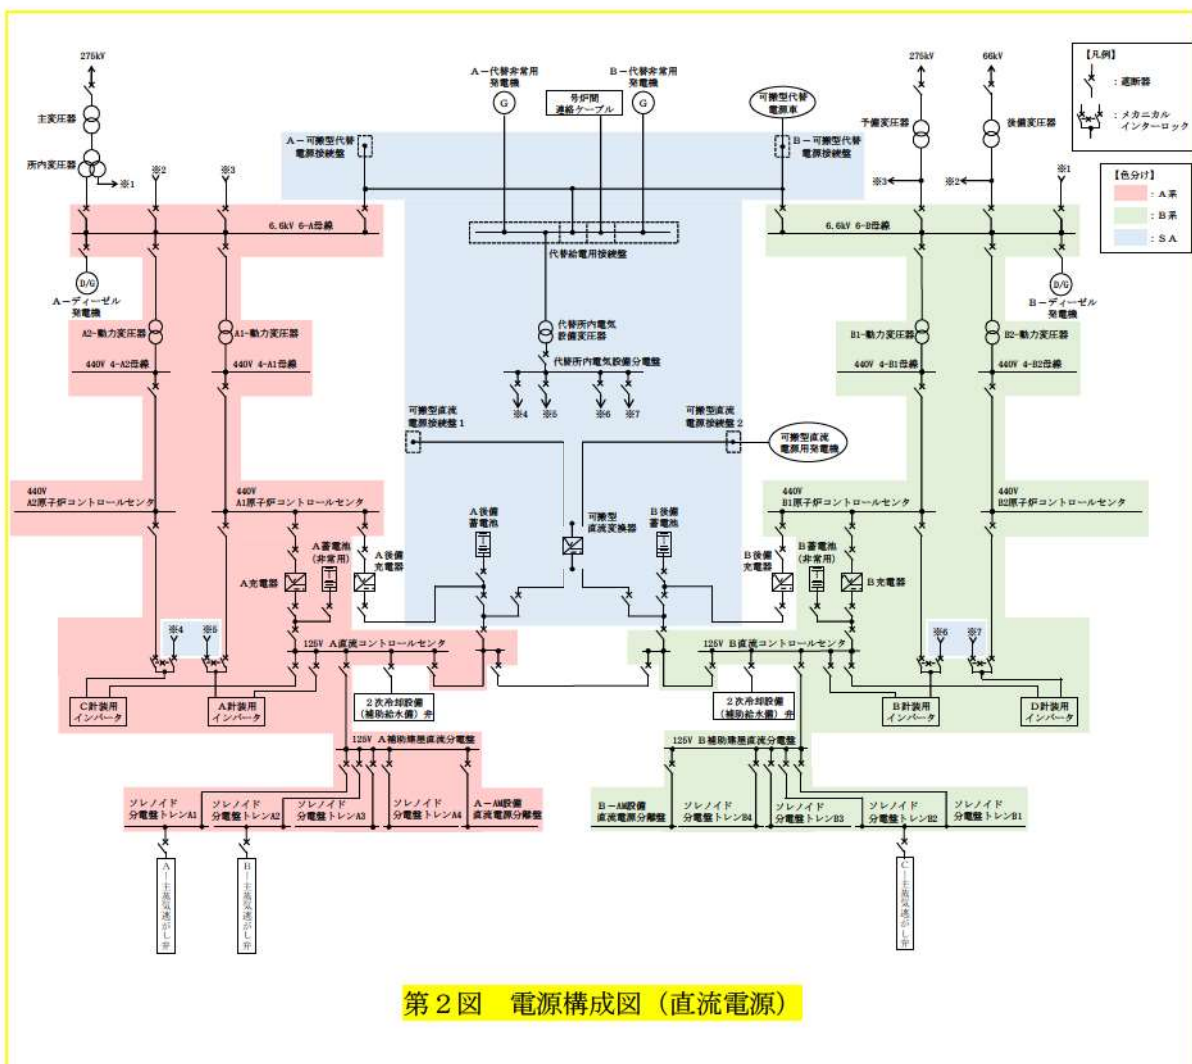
275kV

主変圧器

所内変圧器

※1

※2

※3

6.6kV 6-A母線

A－ディーゼル発電機

A2-動力変圧器

A1-動力変圧器

440V 4-A2母線

440V 4-A1母線

440V A2原子炉コントロールセンタ

440V A1原子炉コントロールセンタ

A充電器

A蓄電池（非常用）

A後備充電器

※4

※5

C計装用インバータ

A計装用インバータ

125V A直流コントロールセンタ

２次冷却設備（補助給水備）弁

125V A補助建屋直流分電盤

ソレノイド分電盤トレンA1

ソレノイド分電盤トレンA2

ソレノイド分電盤トレンA3

ソレノイド分電盤トレンA4

A－AM設備直流電源分電盤

A－主蒸気逃がし弁

B－主蒸気逃がし弁

A－代替非常用発電機

B－代替非常用発電機

号炉間連絡ケーブル

A－可搬型代替電源接続盤

B－可搬型代替電源接続盤

可搬型代替電源車

代替給電用接続盤

代替所内電気設備変圧器

代替所内電気設備分電盤

※4

※5

※6

※7

可搬型直流電源接続盤１

可搬型直流電源接続盤２

可搬型直流電源用発電機

A後備蓄電池

可搬型直流変換器

B後備蓄電池

275kV

66kV

予備変圧器

後備変圧器

※3

※2

※1

6.6kV 6-B母線

B－ディーゼル発電機

B1-動力変圧器

B2-動力変圧器

440V 4-B1母線

440V 4-B2母線

440V B1原子炉コントロールセンタ

440V B2原子炉コントロールセンタ

B後備充電器

B蓄電池（非常用）

B充電器

※6

※7

125V B直流コントロールセンタ

２次冷却設備（補助給水備）弁

B計装用インバータ

D計装用インバータ

125V B補助建屋直流分電盤

B－AM設備直流電源分電盤

ソレノイド分電盤トレンB4

ソレノイド分電盤トレンB3

ソレノイド分電盤トレンB2

ソレノイド分電盤トレンB1

C－主蒸気逃がし弁

【凡例】

：遮断器

：メカニカルインターロック

【色分け】

：A系

：B系

：SA

第２図　電源構成図（直流電源）